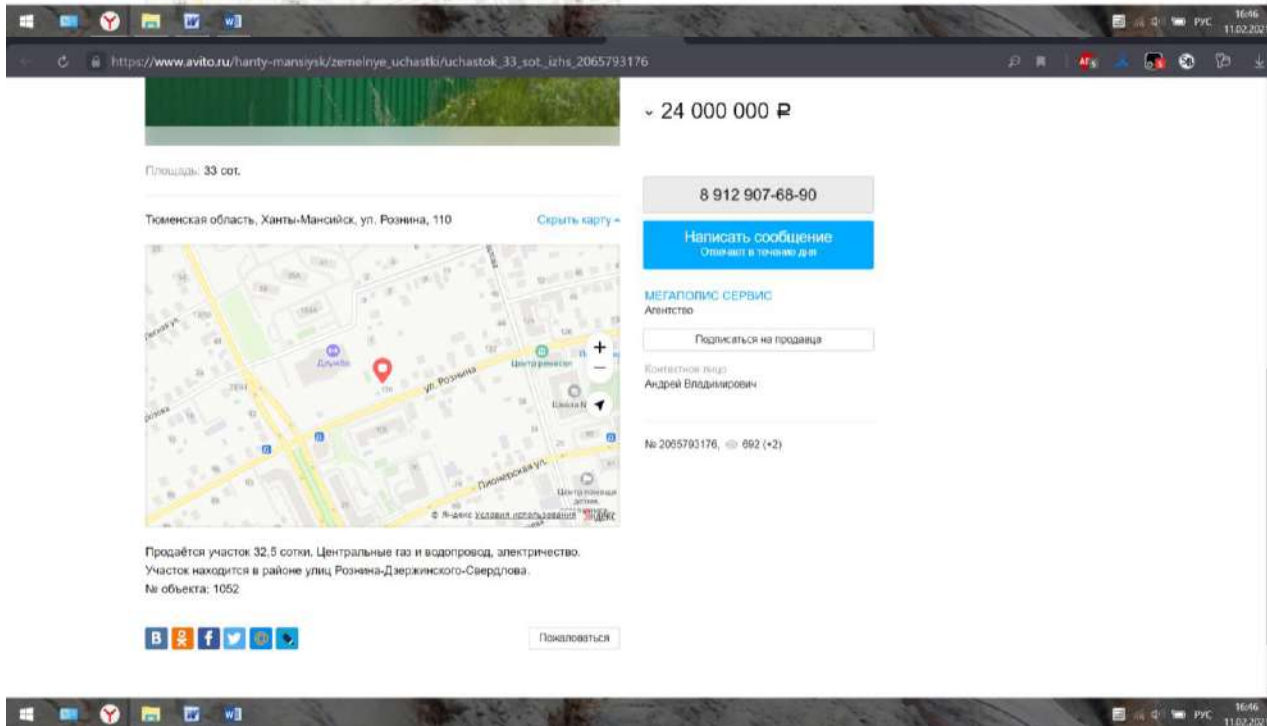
РУС 16:46 11.02.202

https://www.avito.ru/hanty-mansiysk/zemelnye_uchastki/uchastok_33_sot._izhs_2065793176

24 000 000 ₽

Площадь: 33 сот.

8 912 907-68-90

Тюменская область, Ханты-Мансийск, ул. Рознина, 110

Скрыть карту

Написать сообщение
Отвечает в течение дня

МЕГАПОЛИС СЕРВИС
Агентство

Подписаться на продавца

Контактное лицо
Андрей Владимирович

№ 2065793176, 692 (+2)

Дружба

ул. Рознина

Центр ремесел

Пионерская ул.

Центр помощи детям

© Яндекс Условия использования Яндекс

Продаётся участок 32,5 сотки. Центральные газ и водопровод, электричество. Участок находится в районе улиц Рознина-Дзержинского-Свердлова.
№ объекта: 1052

Пожаловаться

РУС 16:46 11.02.202